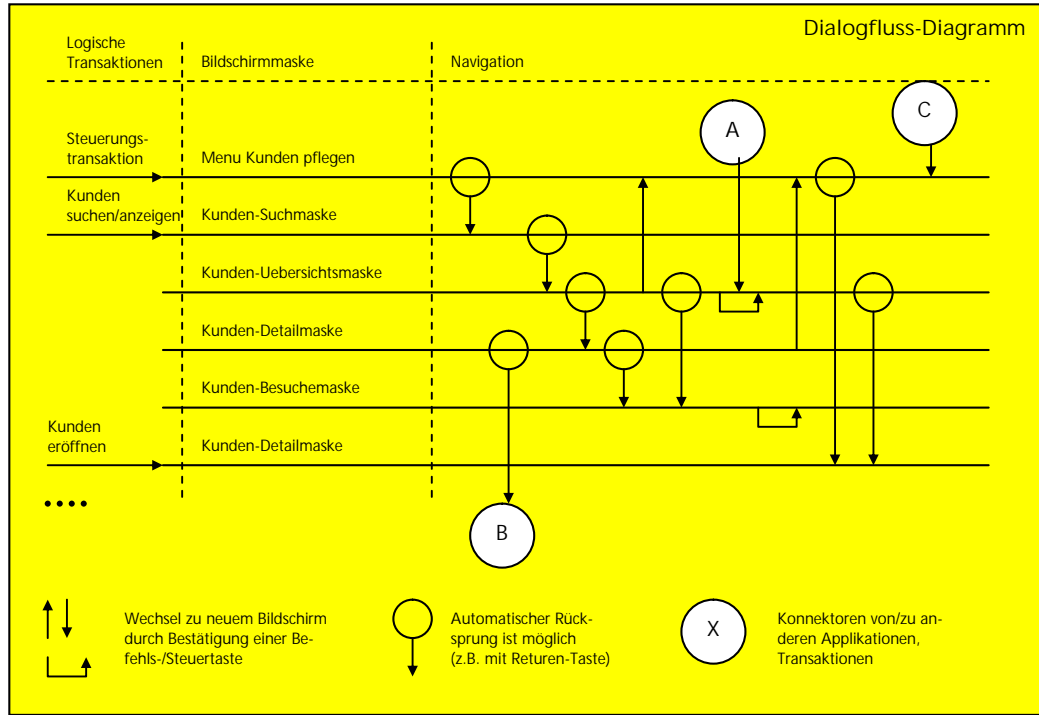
Dialogfluss-Diagramm

Logische Transaktionen

Bildschirmmaske

Navigation

Steuerungstransaktion

Menu Kunden pflegen

Kunden suchen/anzeigen

Kunden-Suchmaske

Kunden-Uebersichtsmaske

Kunden-Detailmaske

Kunden-Besuchemaske

Kunden eröffnen

Kunden-Detailmaske

A

B

C

....

Wechsel zu neuem Bildschirm durch Bestätigung einer Befehls-/Steuertaste

Automatischer Rücksprung ist möglich (z.B. mit Returen-Taste)

X

Konnektoren von/zu anderen Applikationen, Transaktionen